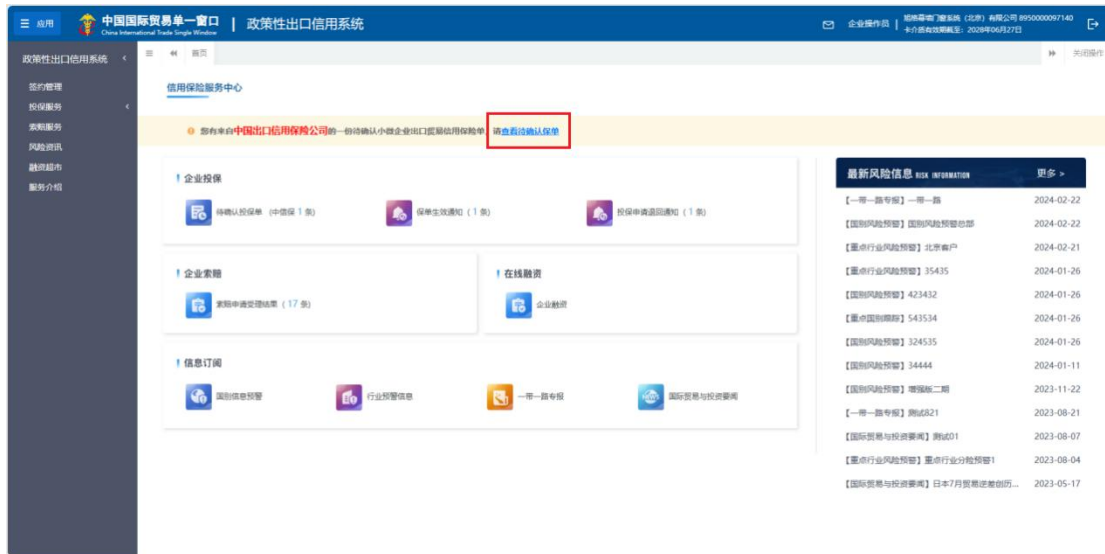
☰ 应用 中国国际贸易单一窗口 China International Trade Single Window | 政策性出口信用系统

企业操作员 | 锐锋商门服系统（北京）有限公司 8950000097140 卡介质有效期截至：2028年06月27日

政策性出口信用系统

签约管理
投保服务
索赔服务
风险资讯
融资超市
服务介绍

首页

关闭操作

信用保险服务中心

您有来自中国出口信用保险公司的一份待确认小微企业出口贸易信用保险单，请查看待确认保单

企业投保

待确认投保单（中信保 1 条）
保单生效通知（1 条）
投保申请退回通知（1 条）

企业索赔

索赔申请受理结果（17 条）

在线融资

企业融资

信息订阅

国别信息预警
行业预警信息
一带一路专报
国际贸易与投资要闻

最新风险信息 RISK INFORMATION 更多 >

| | |
|---|---|
| 【一带一路专报】一带一路 | 2024-02-22 |
| 【国别风险预警】国别风险预警总部 | 2024-02-22 |
| 【重点行业风险预警】北京客户 | 2024-02-21 |
| 【重点行业风险预警】35435 | 2024-01-26 |
| 【国别风险预警】423432 | 2024-01-26 |
| 【重点国别跟踪】543534 | 2024-01-26 |
| 【国别风险预警】324535 | 2024-01-26 |
| 【国别风险预警】34444 | 2024-01-11 |
| 【国别风险预警】增强版二期 | 2023-11-22 |
| 【一带一路专报】测试821 | 2023-08-21 |
| 【国际贸易与投资要闻】测试01 | 2023-08-07 |
| 【重点行业风险预警】重点行业分险预警1 | 2023-08-04 |
| 【国际贸易与投资要闻】日本7月贸易逆差创历... | 2023-05-17 |